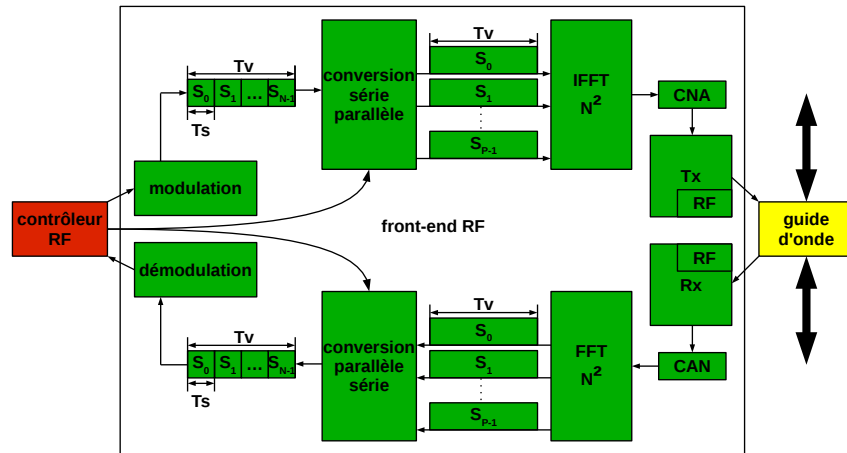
Tv

$S_0$ $S_1$ … $S_{N-1}$

Ts

conversion série parallèle

Tv

$S_0$

$S_1$

⋮

$S_{P-1}$

IFFT $N^2$

CNA

Tx

RF

modulation

contrôleur RF

front-end RF

guide d'onde

démodulation

RF

Rx

Tv

$S_0$ $S_1$ … $S_{N-1}$

Ts

conversion parallèle série

Tv

$S_0$

$S_1$

⋮

$S_{P-1}$

FFT $N^2$

CAN